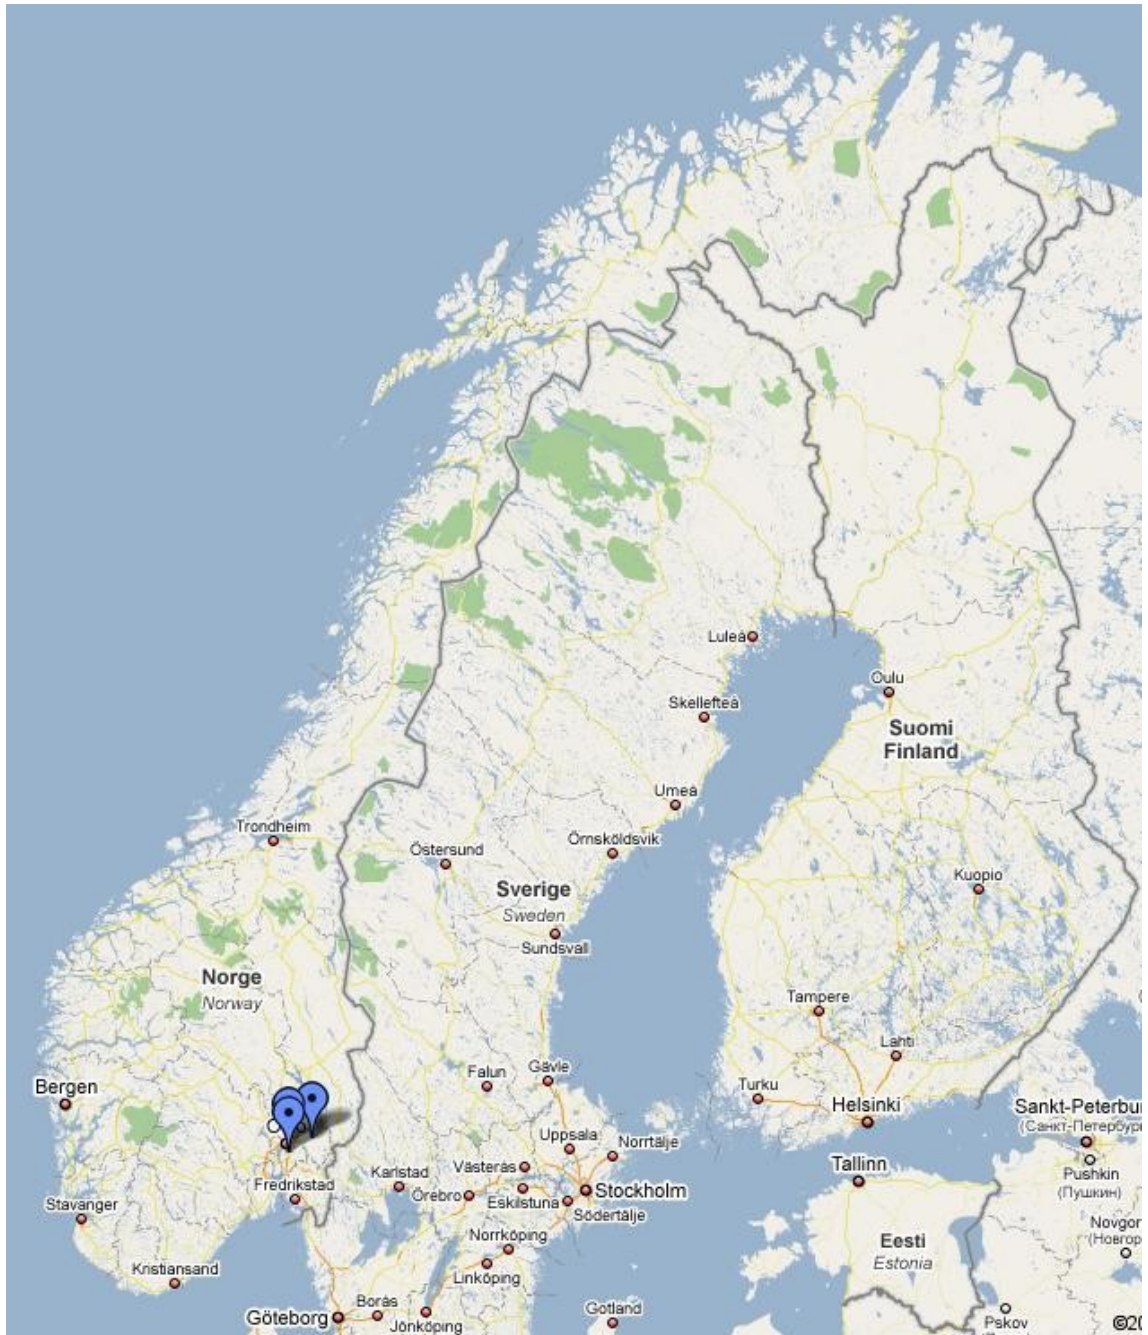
Luleå
Oulu
Skellefteå
Suomi
Finland
Umeå
Trondheim
Östersund
Örnsköldsvik
Kuopio
Sverige
Sweden
Sundsvall
Norge
Norway
Tampere
Lahti
Bergen
Falun
Gävle
Turku
Helsinki
Sankt-Peterbu
(Санкт-Петербу
Uppsala
Norrtälje
Karlstad
Västerås
Tallinn
Fredrikstad
Pushkin
(Пушкин)
Örebro
Eskilstuna
Stockholm
Stavanger
Södertälje
Novgor
(Новгор
Norrköping
Eesti
Estonia
Kristiansand
Linköping
Gotland
Göteborg
Borås
Jönköping
Pskov
©2